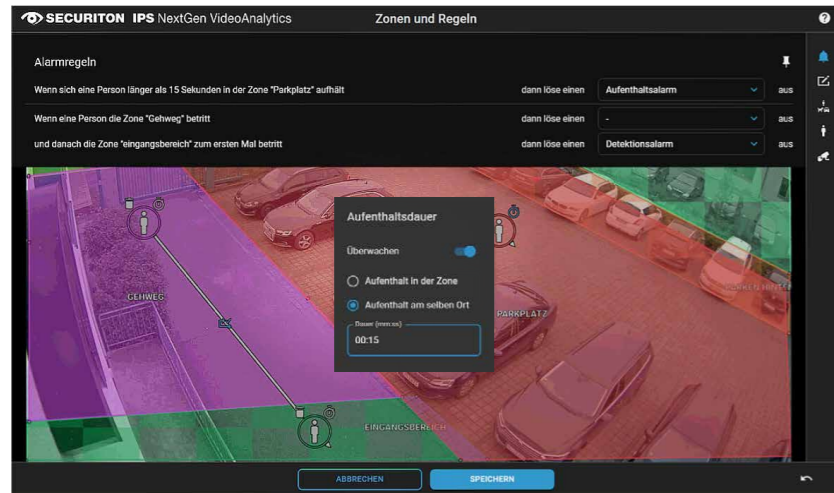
SECURITON IPS NextGen VideoAnalytics

Zonen und Regeln

Alarmregeln

Wenn sich eine Person länger als 15 Sekunden in der Zone "Parkplatz" aufhält | dann löse einen | Aufenthaltsalarm | aus

Wenn eine Person die Zone "Gehweg" betritt | dann löse einen | - | aus

und danach die Zone "eingangsbereich" zum ersten Mal betritt | dann löse einen | Detektionsalarm | aus

GEHWEG

Aufenthaltsdauer

Überwachen

Aufenthalt in der Zone

Aufenthalt am selben Ort

Dauer (mm:ss)

00:15

PARKPLATZ

EINGANGSBEREICH

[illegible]

ABBRECHEN

SPEICHERN